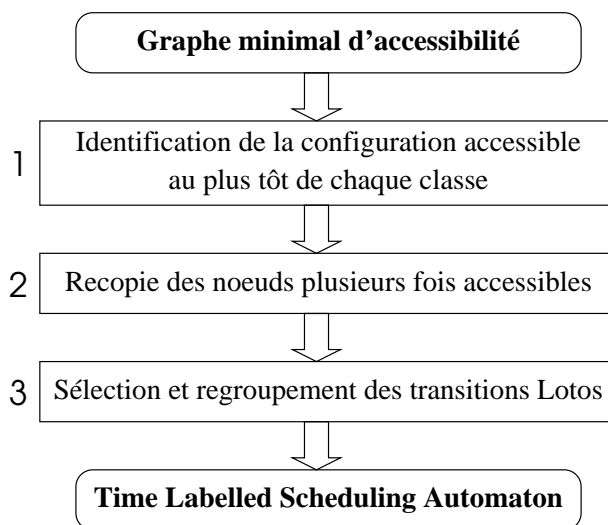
Graphe minimal d’accessibilité

1 Identification de la configuration accessible au plus tôt de chaque classe

2 Recopie des noeuds plusieurs fois accessibles

3 Sélection et regroupement des transitions Lotos

Time Labelled Scheduling Automaton